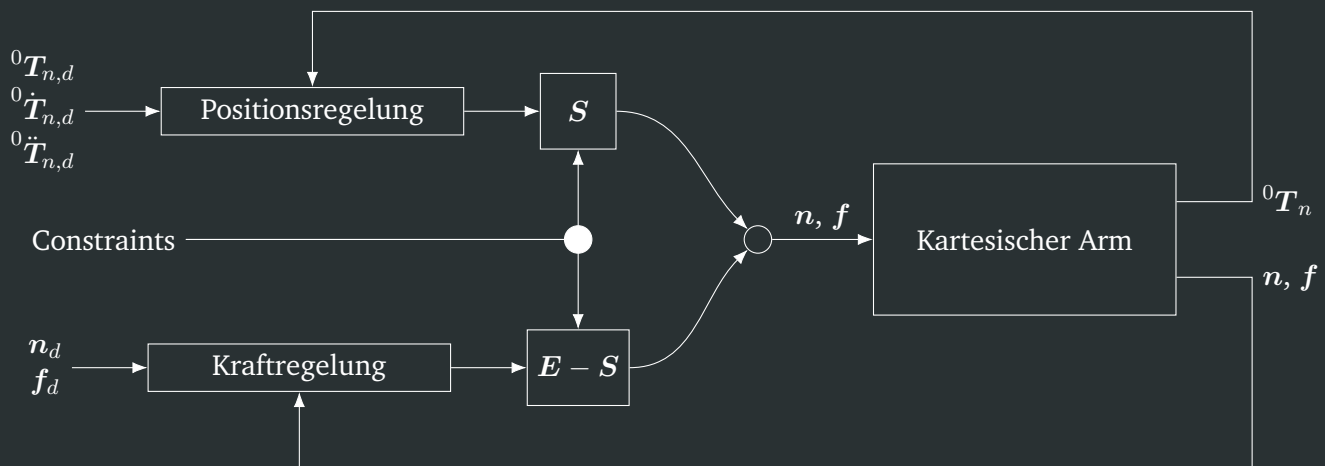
${}^0\boldsymbol{T}_{n,d}$
${}^0\dot{\boldsymbol{T}}_{n,d}$
${}^0\ddot{\boldsymbol{T}}_{n,d}$

Positionsregelung

$\boldsymbol{S}$

Constraints

$\boldsymbol{n}, \boldsymbol{f}$

Kartesischer Arm

${}^0\boldsymbol{T}_n$

$\boldsymbol{n}, \boldsymbol{f}$

$\boldsymbol{n}_d$
$\boldsymbol{f}_d$

Kraftregelung

$\boldsymbol{E} - \boldsymbol{S}$